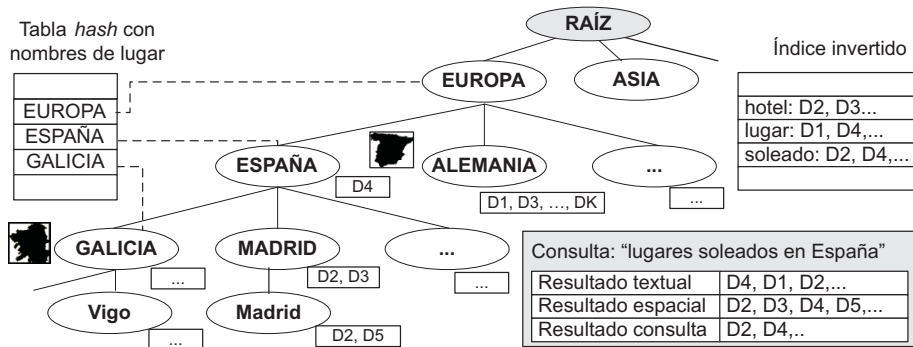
Tabla *hash* con nombres de lugar

| |
|---|
| EUROPA |
| ESPAÑA |
| GALICIA |
| |

RAÍZ

EUROPA

ASIA

Índice invertido

| |
|---|
| hotel: D2, D3... |
| lugar: D1, D4,... |
| soleado: D2, D4,... |
| |

ESPAÑA

D4

ALEMANIA

D1, D3, ..., DK

...

...

GALICIA

...

MADRID

D2, D3

...

...

Vigo

...

Madrid

D2, D5

Consulta: "lugares soleados en España"

| | |
|---|---|
| Resultado textual | D4, D1, D2,... |
| Resultado espacial | D2, D3, D4, D5,... |
| Resultado consulta | D2, D4,.. |